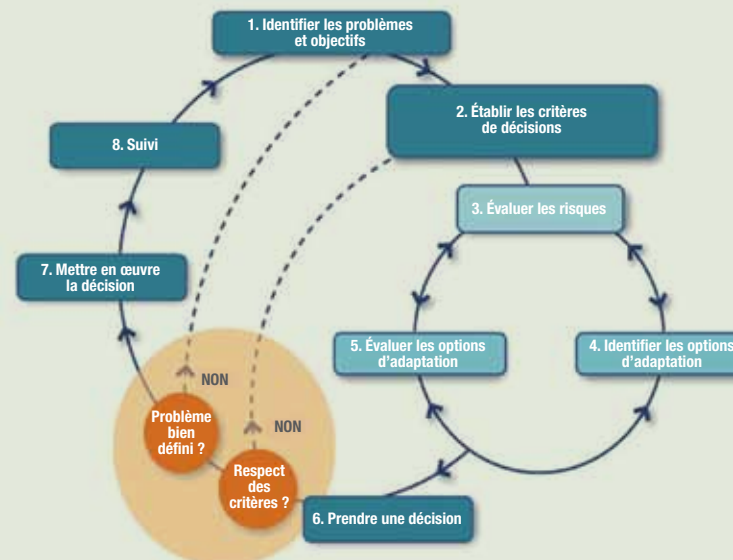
1. Identifier les problèmes et objectifs

2. Établir les critères de décisions

3. Évaluer les risques

4. Identifier les options d'adaptation

5. Évaluer les options d'adaptation

6. Prendre une décision

7. Mettre en œuvre la décision

8. Suivi

NON

Problème bien défini ?

NON

Respect des critères ?